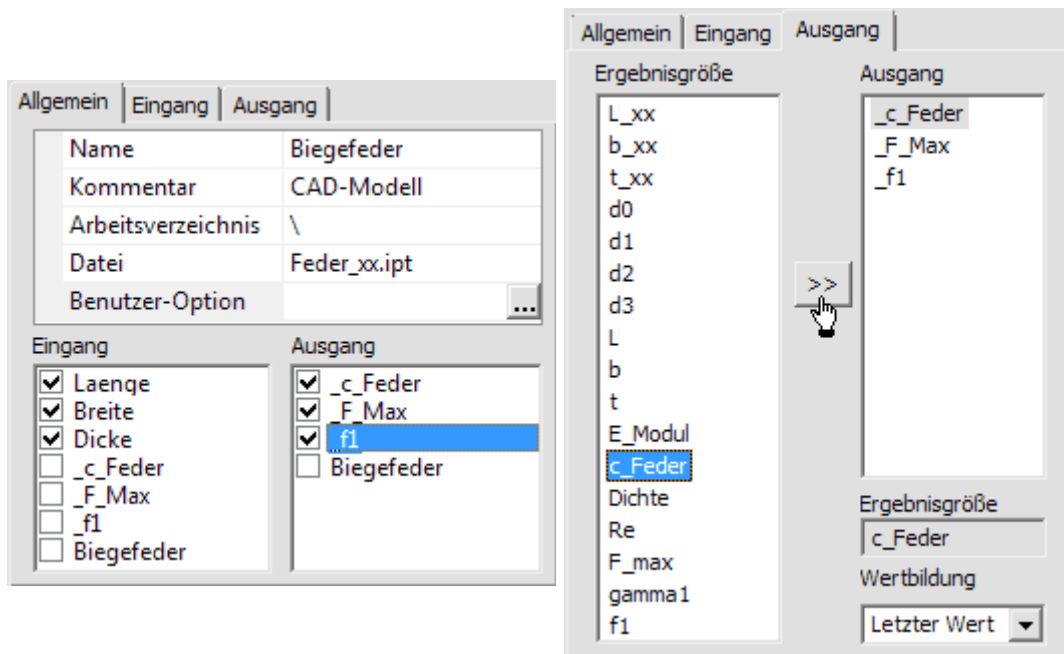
Allgemein | Eingang | Ausgang

| Name | Biegefeder |
|---|---|
| Kommentar | CAD-Modell |
| Arbeitsverzeichnis | \ |
| Datei | Feder_xx.ipt |
| Benutzer-Option | ... |

Eingang
Laenge
Breite
Dicke
_c_Feder
_F_Max
_f1
Biegefeder

Ausgang
_c_Feder
_F_Max
_f1
Biegefeder

Allgemein | Eingang | Ausgang

Ergebnisgröße
L_xx
b_xx
t_xx
d0
d1
d2
d3
L
b
t
E_Modul
c_Feder
Dichte
Re
F_max
gamma1
f1

>>

Ausgang
_c_Feder
_F_Max
_f1

Ergebnisgröße
c_Feder
Wertbildung
Letzter Wert